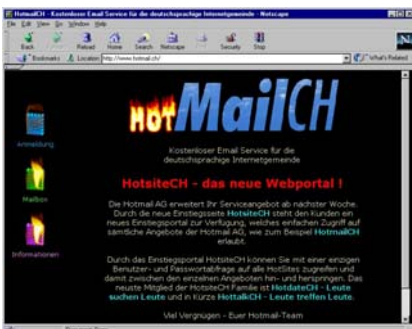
HotmailCH - Kostenloser Email Service für die deutschsprachige Internetgemeinde - Netscape

File Edit View Go Window Help

Back Forward Reload Home Search Netscape Print Security Stop

Bookmarks Location: http://www.hotmail.ch/ What's Related

HOT MailCH

Kostenloser Email Service für die deutschsprachige Internetgemeinde

HotsiteCH - das neue Webportal !

Die Hotmail AG erweitert ihr Serviceangebot ab nächster Woche. Durch die neue Einstiegsseite HotsiteCH steht den Kunden ein neues Einstiegsportal zur Verfügung, welches einfachen Zugriff auf sämtliche Angebote der Hotmail AG, wie zum Beispiel HotmailCH erlaubt.

Durch das Einstiegsportal HotsiteCH können Sie mit einer einzigen Benutzer- und Passwortabfrage auf alle HotSites zugreifen und damit zwischen den einzelnen Angeboten hin- und herspringen. Das neuste Mitglied der HotsiteCH Familie ist HotdateCH - Leute suchen Leute und in Kürze HottalkCH - Leute treffen Leute.

Viel Vergnügen - Euer Hotmail-Team

Anmeldung

Mailbox

Informationen